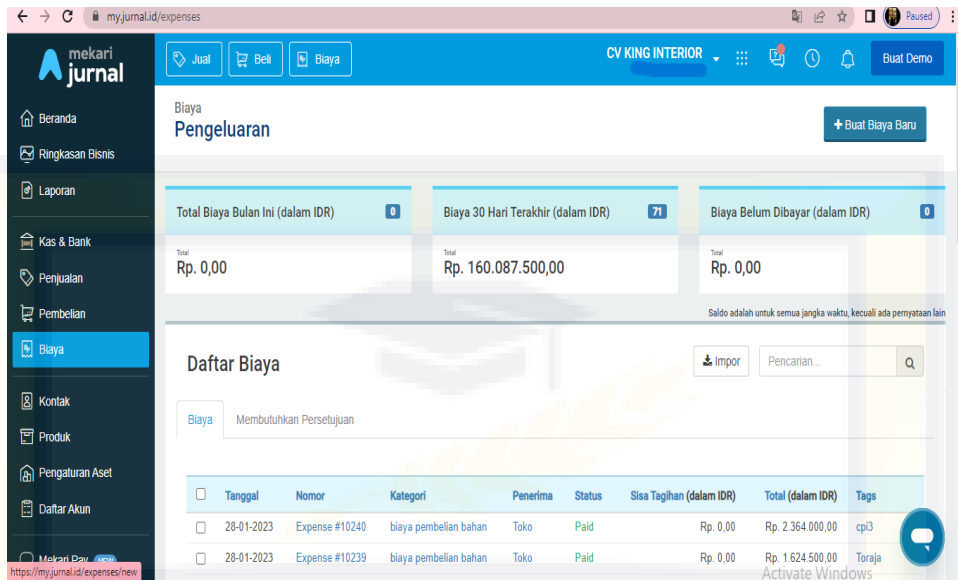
my.jurnal.id/expenses

Paused

mekari jurnal

Jual
Beli
Biaya

CV KING INTERIOR

Buat Demo

Beranda
Ringkasan Bisnis
Laporan
Kas & Bank
Penjualan
Pembelian
Biaya
Kontak
Produk
Pengaturan Aset
Daftar Akun
Mekari Pay NEW

Biaya
Pengeluaran

+ Buat Biaya Baru

Total Biaya Bulan Ini (dalam IDR) 0
Total
Rp. 0,00

Biaya 30 Hari Terakhir (dalam IDR) 71
Total
Rp. 160.087.500,00

Biaya Belum Dibayar (dalam IDR) 0
Total
Rp. 0,00

Saldo adalah untuk semua jangka waktu, kecuali ada pernyataan lain

Daftar Biaya

Impor
Pencarian...

Biaya
Membutuhkan Persetujuan

| | Tanggal | Nomor | Kategori | Penerima | Status | Sisa Tagihan (dalam IDR) | Total (dalam IDR) | Tags |
|---|---|---|---|---|---|---|---|---|
| | 28-01-2023 | Expense #10240 | biaya pembelian bahan | Toko | Paid | Rp. 0,00 | Rp. 2.364.000,00 | cpi3 |
| | 28-01-2023 | Expense #10239 | biaya pembelian bahan | Toko | Paid | Rp. 0,00 | Rp. 1.624.500,00 | Toraja |

https://my.jurnal.id/expenses/new

Activate Windows